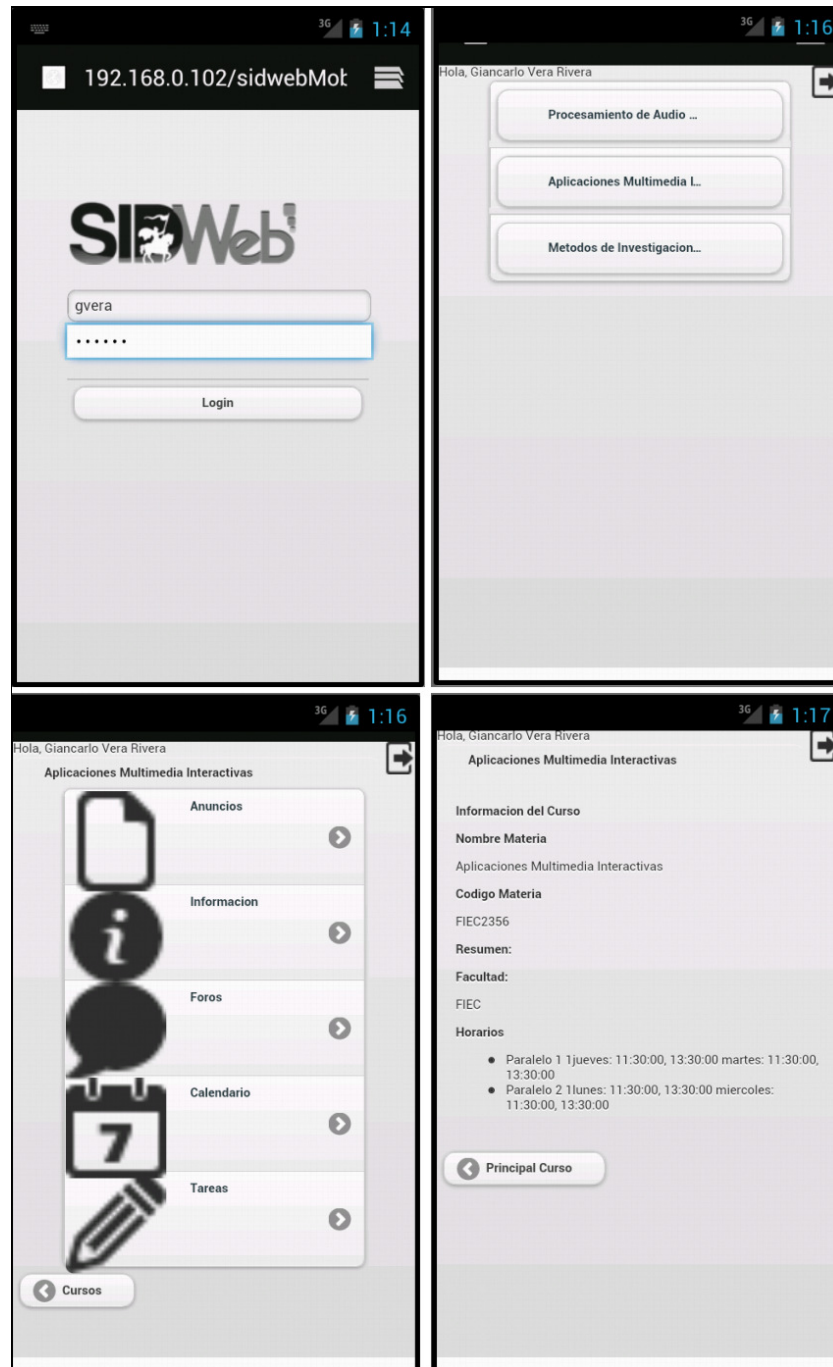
3G 1:14

192.168.0.102/sidwebMot

SIDWeb

gvera

••••••

Login

3G 1:16

Hola, Giancarlo Vera Rivera

Procesamiento de Audio ...

Aplicaciones Multimedia I...

Metodos de Investigacion...

3G 1:16

Hola, Giancarlo Vera Rivera

Aplicaciones Multimedia Interactivas

Anuncios

Informacion

Foros

Calendario

7

Tareas

Cursos

3G 1:17

Hola, Giancarlo Vera Rivera

Aplicaciones Multimedia Interactivas

Informacion del Curso

Nombre Materia

Aplicaciones Multimedia Interactivas

Codigo Materia

FIEC2356

Resumen:

Facultad:

FIEC

Horarios

- Paralelo 1 1jueves: 11:30:00, 13:30:00 martes: 11:30:00, 13:30:00
- Paralelo 2 1lunes: 11:30:00, 13:30:00 miercoles: 11:30:00, 13:30:00

Principal Curso